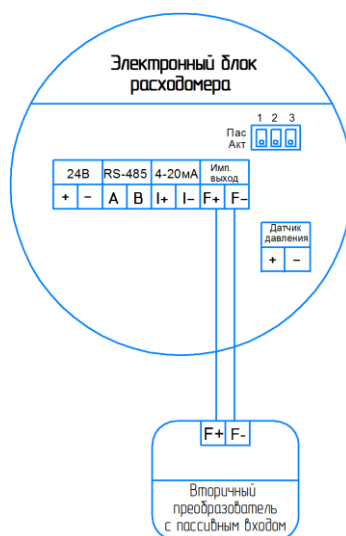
Электронный блок расходомера

1 2 3
Пас
Акт

| 24В | | RS-485 | | 4-20мА | | Имп. выход | |
|---|---|---|---|---|---|---|---|
| + | − | A | B | I+ | I− | F+ | F− |

Датчик давления
+ −

F+ F-

Вторичный преобразователь с пассивным входом